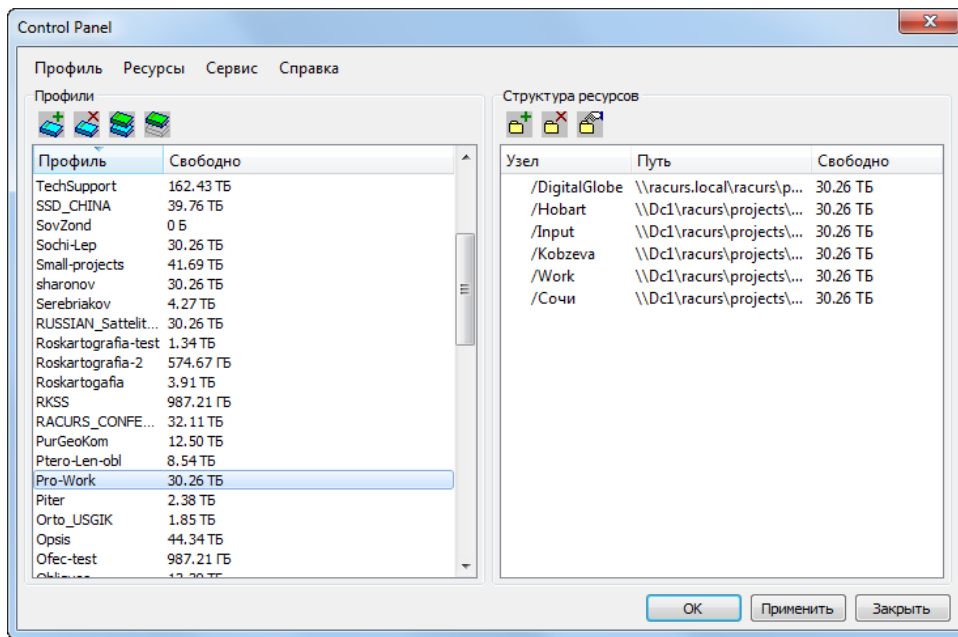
Control Panel

Профиль Ресурсы Сервис Справка

Профили

| Профиль | Свободно |
|---|---|
| TechSupport | 162.43 ТБ |
| SSD_CHINA | 39.76 ТБ |
| SovZond | 0 Б |
| Sochi-Lep | 30.26 ТБ |
| Small-projects | 41.69 ТБ |
| sharonov | 30.26 ТБ |
| Serebriakov | 4.27 ТБ |
| RUSSIAN_Sattelit... | 30.26 ТБ |
| Roskartografia-test | 1.34 ТБ |
| Roskartografia-2 | 574.67 ГБ |
| Roskartogafia | 3.91 ТБ |
| RKSS | 987.21 ГБ |
| RACURS_CONFE... | 32.11 ТБ |
| PurGeoKom | 12.50 ТБ |
| Ptero-Len-obl | 8.54 ТБ |
| Pro-Work | 30.26 ТБ |
| Piter | 2.38 ТБ |
| Orto_USGIK | 1.85 ТБ |
| Opsis | 44.34 ТБ |
| Ofec-test | 987.21 ГБ |
| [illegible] | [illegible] |

Структура ресурсов

| Узел | Путь | Свободно |
|---|---|---|
| /DigitalGlobe | \\racurs.local\racurs\p... | 30.26 ТБ |
| /Hobart | \\Dc1\racurs\projects\... | 30.26 ТБ |
| /Input | \\Dc1\racurs\projects\... | 30.26 ТБ |
| /Kobzeva | \\Dc1\racurs\projects\... | 30.26 ТБ |
| /Work | \\Dc1\racurs\projects\... | 30.26 ТБ |
| /Сочи | \\Dc1\racurs\projects\... | 30.26 ТБ |

OK Применить Закрыть